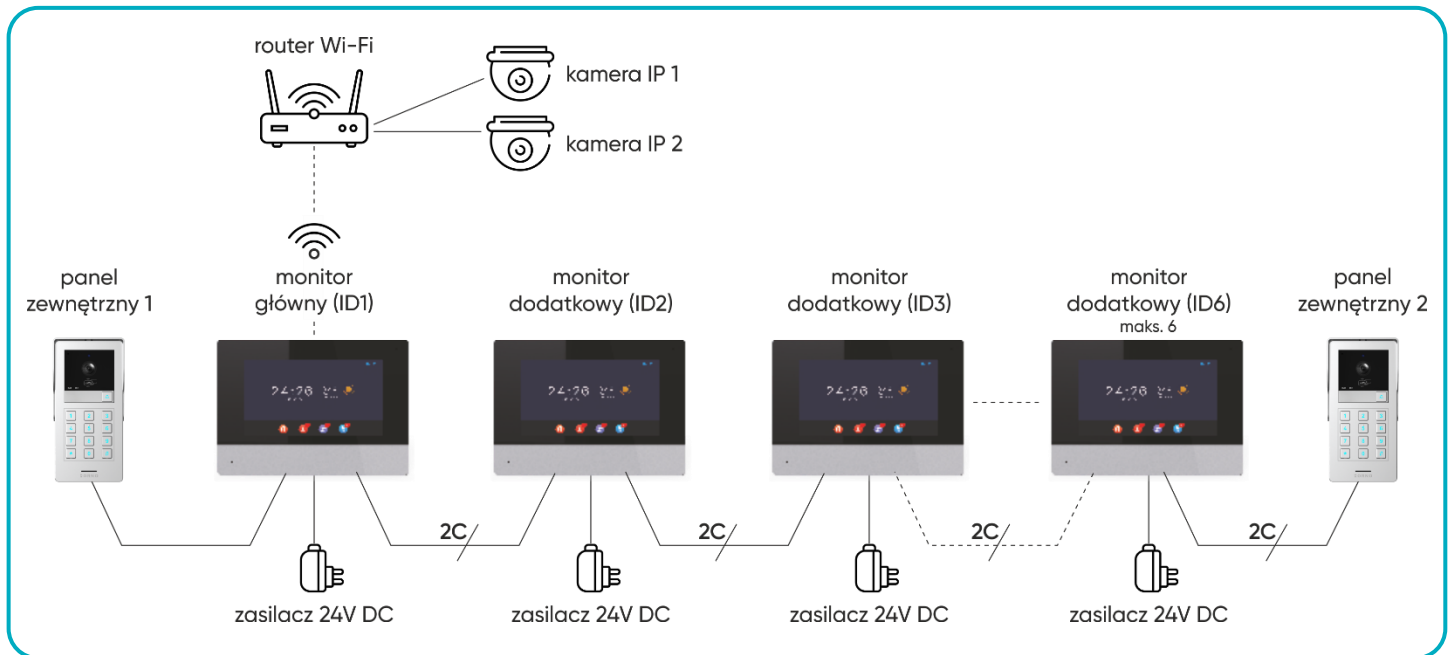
router Wi-Fi

kamera IP 1

kamera IP 2

panel zewnętrzny 1

monitor główny (ID1)

monitor dodatkowy (ID2)

monitor dodatkowy (ID3)

monitor dodatkowy (ID6)
maks. 6

panel zewnętrzny 2

24:20

24:20

24:20

24:20

2C

2C

2C

2C

zasilacz 24V DC

zasilacz 24V DC

zasilacz 24V DC

zasilacz 24V DC